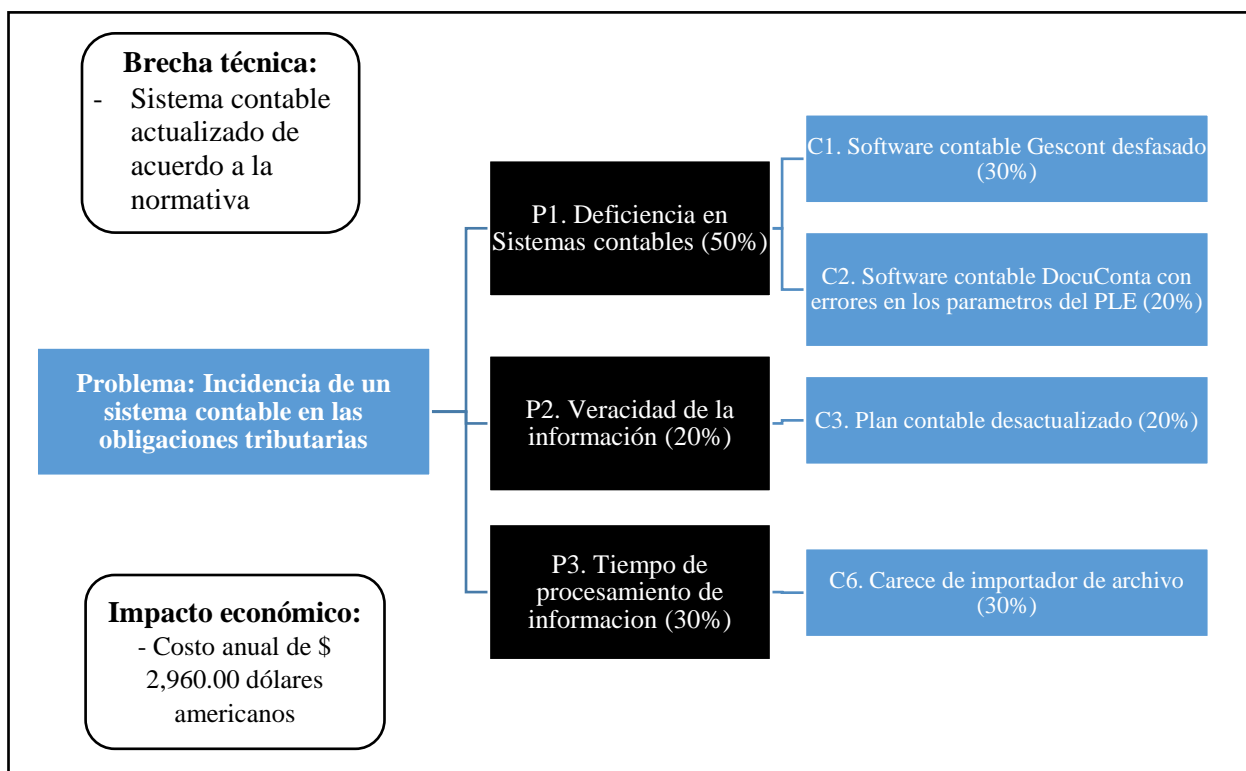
**Brecha técnica:**
- Sistema contable actualizado de acuerdo a la normativa

**Problema: Incidencia de un sistema contable en las obligaciones tributarias**

P1. Deficiencia en Sistemas contables (50%)

C1. Software contable Gescont desfasado (30%)

C2. Software contable DocuConta con errores en los parametros del PLE (20%)

P2. Veracidad de la información (20%)

C3. Plan contable desactualizado (20%)

P3. Tiempo de procesamiento de informacion (30%)

C6. Carece de importador de archivo (30%)

**Impacto económico:**
- Costo anual de $ 2,960.00 dólares americanos